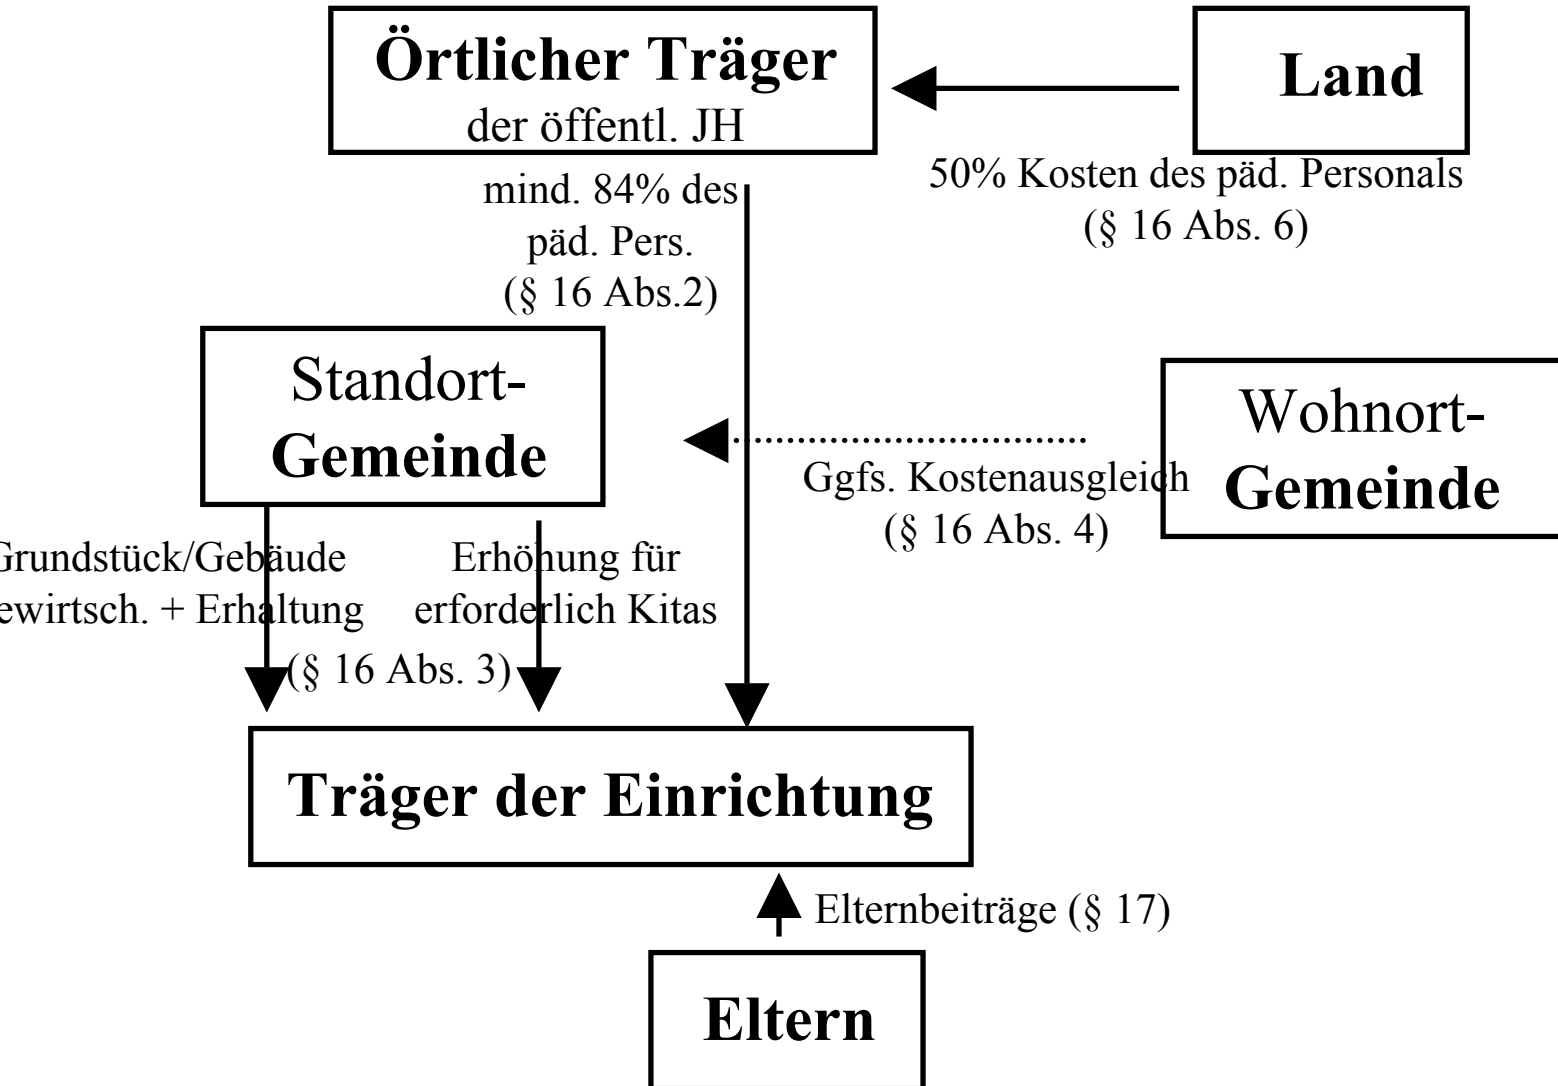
**Örtlicher Träger**
der öffentl. JH

**Land**

50% Kosten des päd. Personals
(§ 16 Abs. 6)

mind. 84% des päd. Pers.
(§ 16 Abs.2)

Standort-
**Gemeinde**

Wohnort-
**Gemeinde**

Ggfs. Kostenausgleich
(§ 16 Abs. 4)

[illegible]rundstück/Gebäude
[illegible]ewirtsch. + Erhaltung

Erhöhung für
erforderlich Kitas

(§ 16 Abs. 3)

**Träger der Einrichtung**

Elternbeiträge (§ 17)

**Eltern**